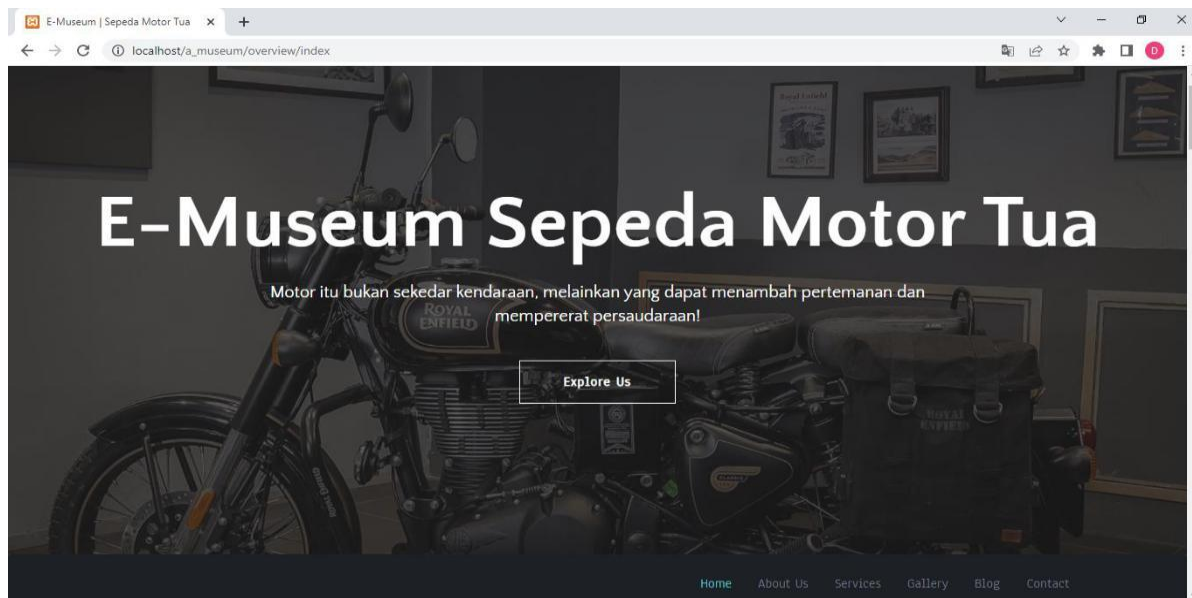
E-Museum | Sepeda Motor Tua

localhost/a_museum/overview/index

E-Museum Sepeda Motor Tua

Motor itu bukan sekedar kendaraan, melainkan yang dapat menambah pertemanan dan mempererat persaudaraan!

Explore Us

Home About Us Services Gallery Blog Contact